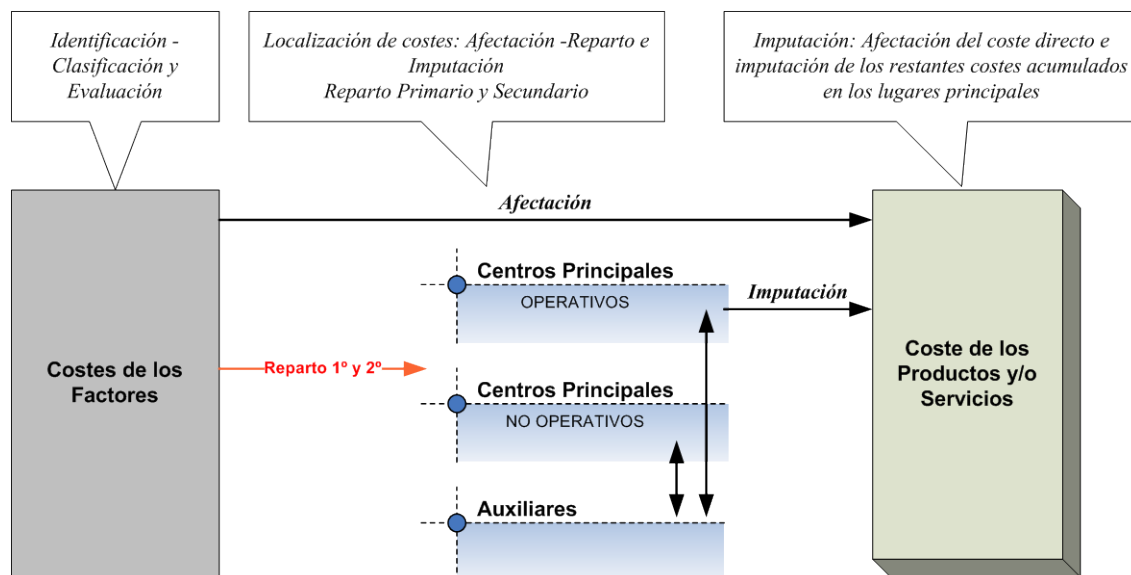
Identificación - Clasificación y Evaluación

Localización de costes: Afectación -Reparto e Imputación
Reparto Primario y Secundario

Imputación: Afectación del coste directo e imputación de los restantes costes acumulados en los lugares principales

Afectación

Costes de los Factores

Reparto 1º y 2º

Centros Principales
OPERATIVOS

Imputación

Centros Principales
NO OPERATIVOS

Auxiliares

Coste de los Productos y/o Servicios